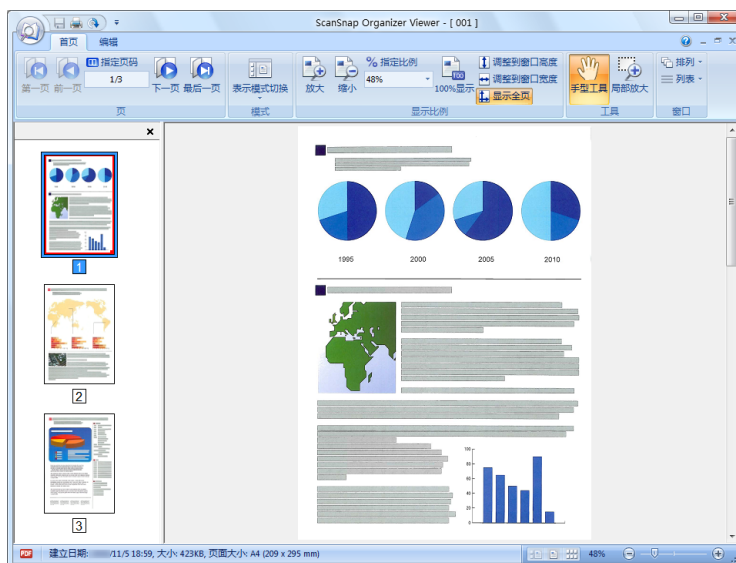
ScanSnap Organizer Viewer - [ 001 ]

首页 编辑

指定页码
1/3
第一页 前一页 下一页 最后一页
页

表示模式切换
模式

放大 缩小
指定比例
48%
100%显示
调整到窗口高度
调整到窗口宽度
显示全页
显示比例

手型工具 局部放大
工具

排列
列表
窗口

1995 2000 2005 2010

100
80
60
40
20
0

1
2
3

建立日期: /11/5 18:59, 大小: 423KB, 页面大小: A4 (209 x 295 mm)
48%